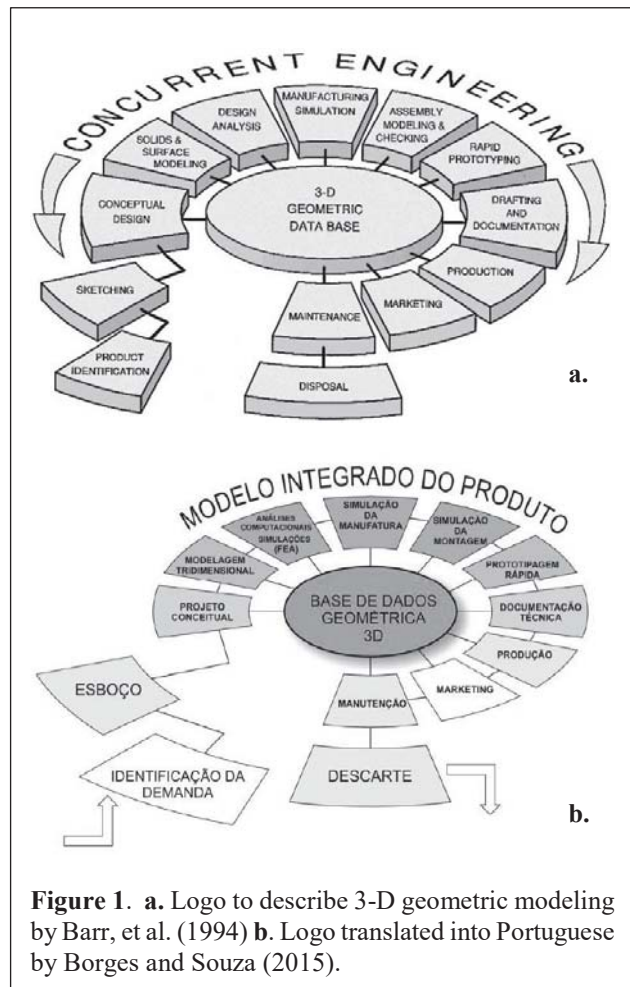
CONCURRENT ENGINEERING

MANUFACTURING SIMULATION

DESIGN ANALYSIS

ASSEMBLY MODELING & CHECKING

SOLIDS & SURFACE MODELING

RAPID PROTOTYPING

CONCEPTUAL DESIGN

3-D GEOMETRIC DATA BASE

DRAFTING AND DOCUMENTATION

PRODUCTION

SKETCHING

MARKETING

MAINTENANCE

PRODUCT IDENTIFICATION

DISPOSAL

a.

MODELO INTEGRADO DO PRODUTO

SIMULAÇÃO DA MANUFATURA

ANÁLISES COMPUTACIONAIS SIMULAÇÕES (FEA)

SIMULAÇÃO DA MONTAGEM

MODELAGEM TRIDIMENSIONAL

PROTOTIPAGEM RÁPIDA

PROJETO CONCEITUAL

BASE DE DADOS GEOMÉTRICA 3D

DOCUMENTAÇÃO TÉCNICA

PRODUÇÃO

ESBOÇO

MARKETING

MANUTENÇÃO

IDENTIFICAÇÃO DA DEMANDA

DESCARTE

b.

**Figure 1**. **a.** Logo to describe 3-D geometric modeling by Barr, et al. (1994) **b**. Logo translated into Portuguese by Borges and Souza (2015).